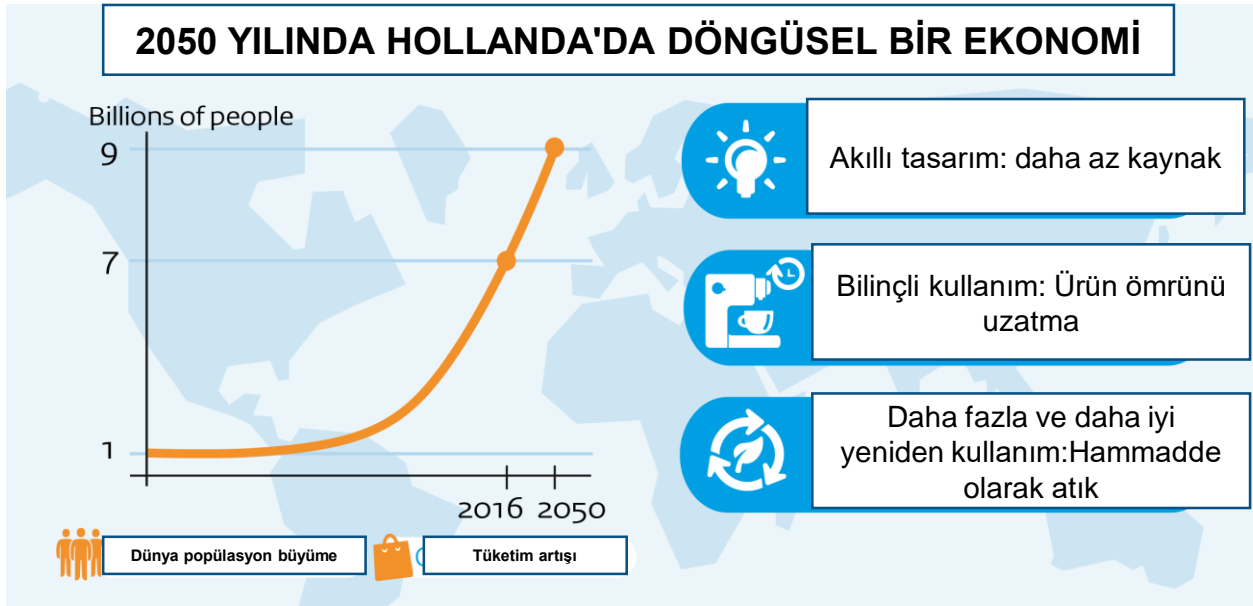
2050 YILINDA HOLLANDA'DA DÖNGÜSEL BİR EKONOMİ

Billions of people

9

7

1

2016 2050

Dünya popülasyon büyüme

Tüketim artışı

Akıllı tasarım: daha az kaynak

Bilinçli kullanım: Ürün ömrünü uzatma

Daha fazla ve daha iyi yeniden kullanım:Hammadde olarak atık